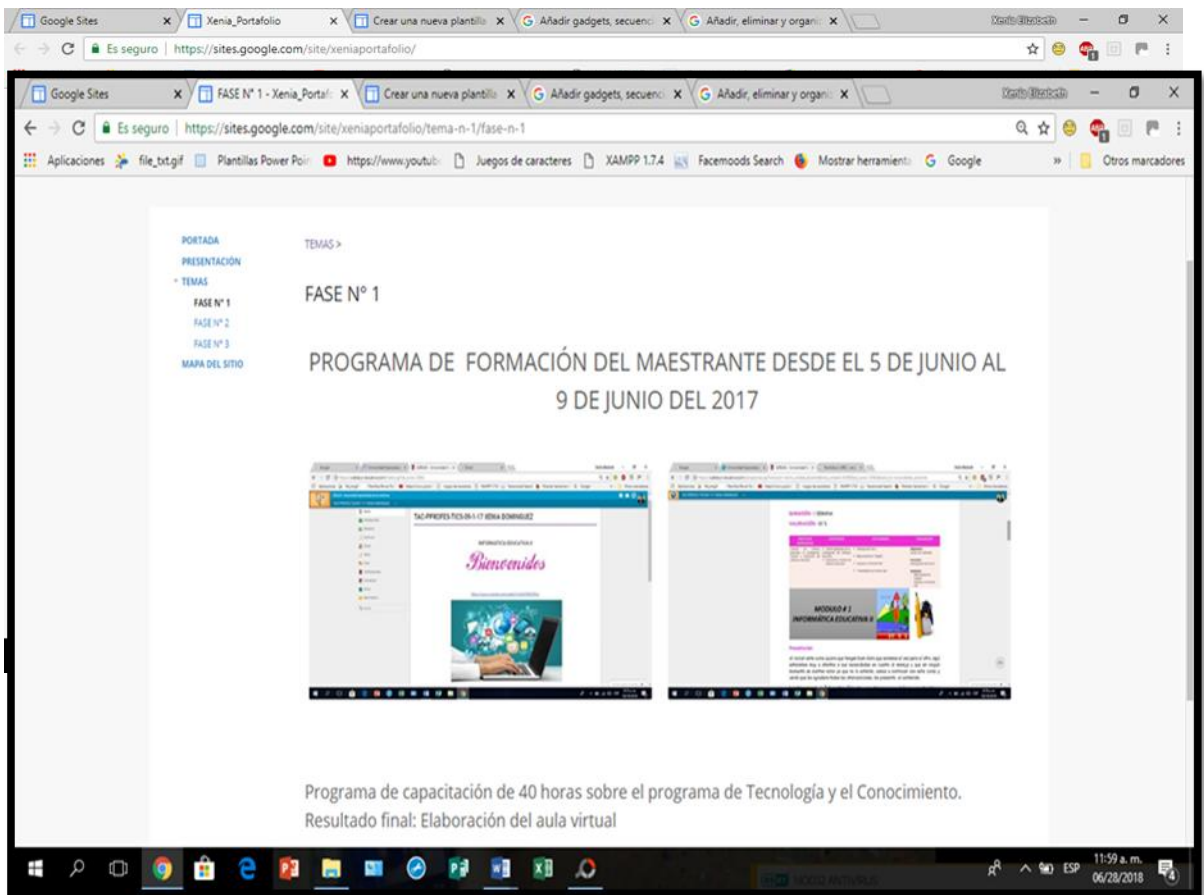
Google Sites × Xenia_Portafolio × Crear una nueva plantilla × Añadir gadgets, secuenc × Añadir, eliminar y organi ×
Xenia Elizabeth
Es seguro | https://sites.google.com/site/xeniaportafolio/

Google Sites × FASE N° 1 - Xenia_Portafo × Crear una nueva plantilla × Añadir gadgets, secuenc × Añadir, eliminar y organi ×
Xenia Elizabeth
Es seguro | https://sites.google.com/site/xeniaportafolio/tema-n-1/fase-n-1
Aplicaciones file_txt.gif Plantillas Power Poi https://www.youtub Juegos de caracteres XAMPP 1.7.4 Facemoods Search Mostrar herramienta Google » Otros marcadores

PORTADA
PRESENTACIÓN
TEMAS
FASE N° 1
FASE N° 2
FASE N° 3
MAPA DEL SITIO

TEMAS >

FASE N° 1

PROGRAMA DE FORMACIÓN DEL MAESTRANTE DESDE EL 5 DE JUNIO AL 9 DE JUNIO DEL 2017

TAC-PPROFES-TICS-09-1-17 XENIA BOMINGUEZ
INFORMÁTICA EDUCATIVA II
Bienvenidos

MODULO # 1
INFORMÁTICA EDUCATIVA II

Programa de capacitación de 40 horas sobre el programa de Tecnología y el Conocimiento.
Resultado final: Elaboración del aula virtual

ESP 11:59 a. m. 06/28/2018